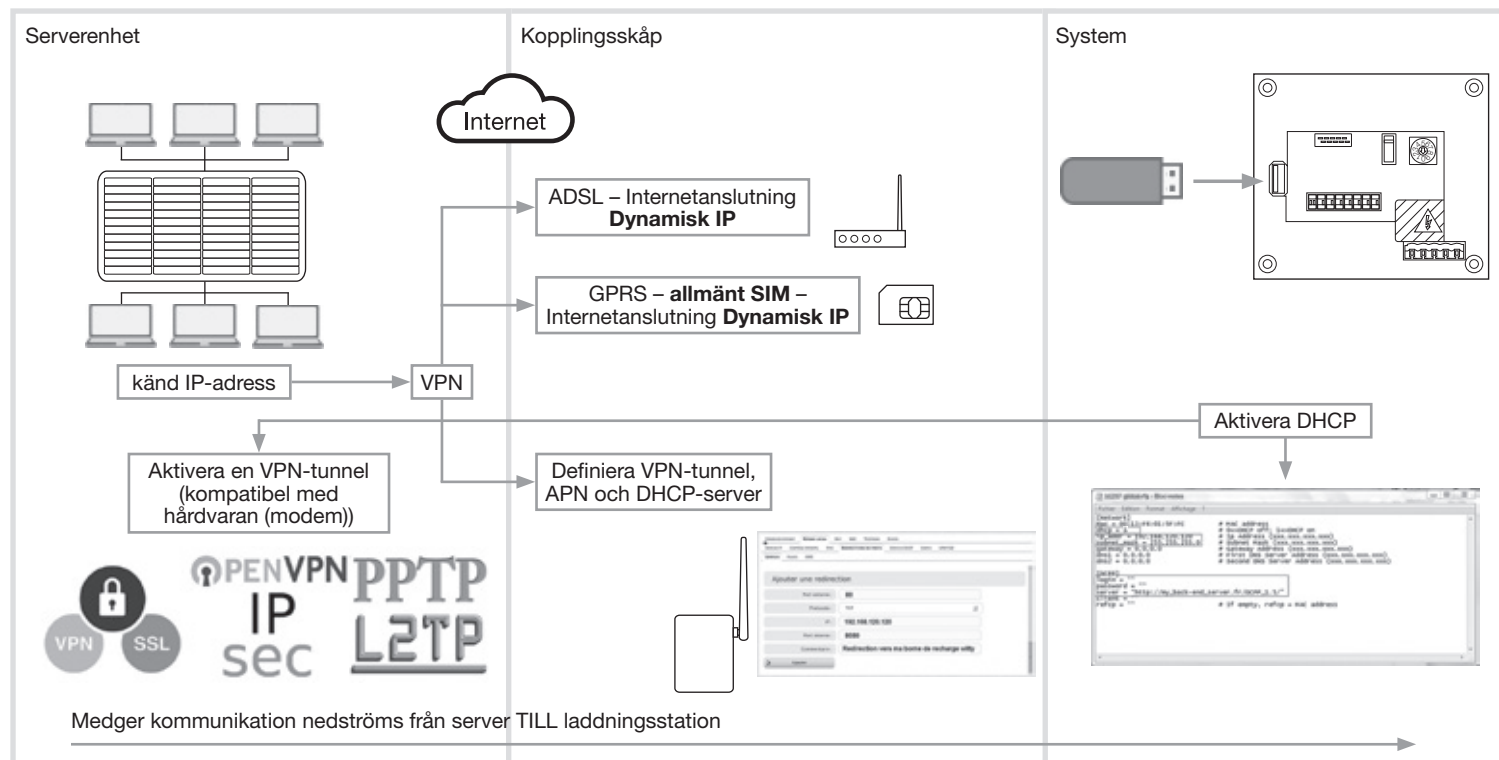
Serverenhet

Kopplingsskåp

System

Internet

ADSL – Internetanslutning **Dynamisk IP**

GPRS – **allmänt SIM** – Internetanslutning **Dynamisk IP**

känd IP-adress

VPN

Aktivera DHCP

Aktivera en VPN-tunnel (kompatibel med hårdvaran (modem))

Definiera VPN-tunnel, APN och DHCP-server

VPN SSL

OPENVPN

IP sec

PPTP

L2TP

Ajouter une redirection

80

TCP

192.168.123.120

8080

Redirection vers ma borne de recharge witty

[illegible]

Medger kommunikation nedströms från server TILL laddningsstation